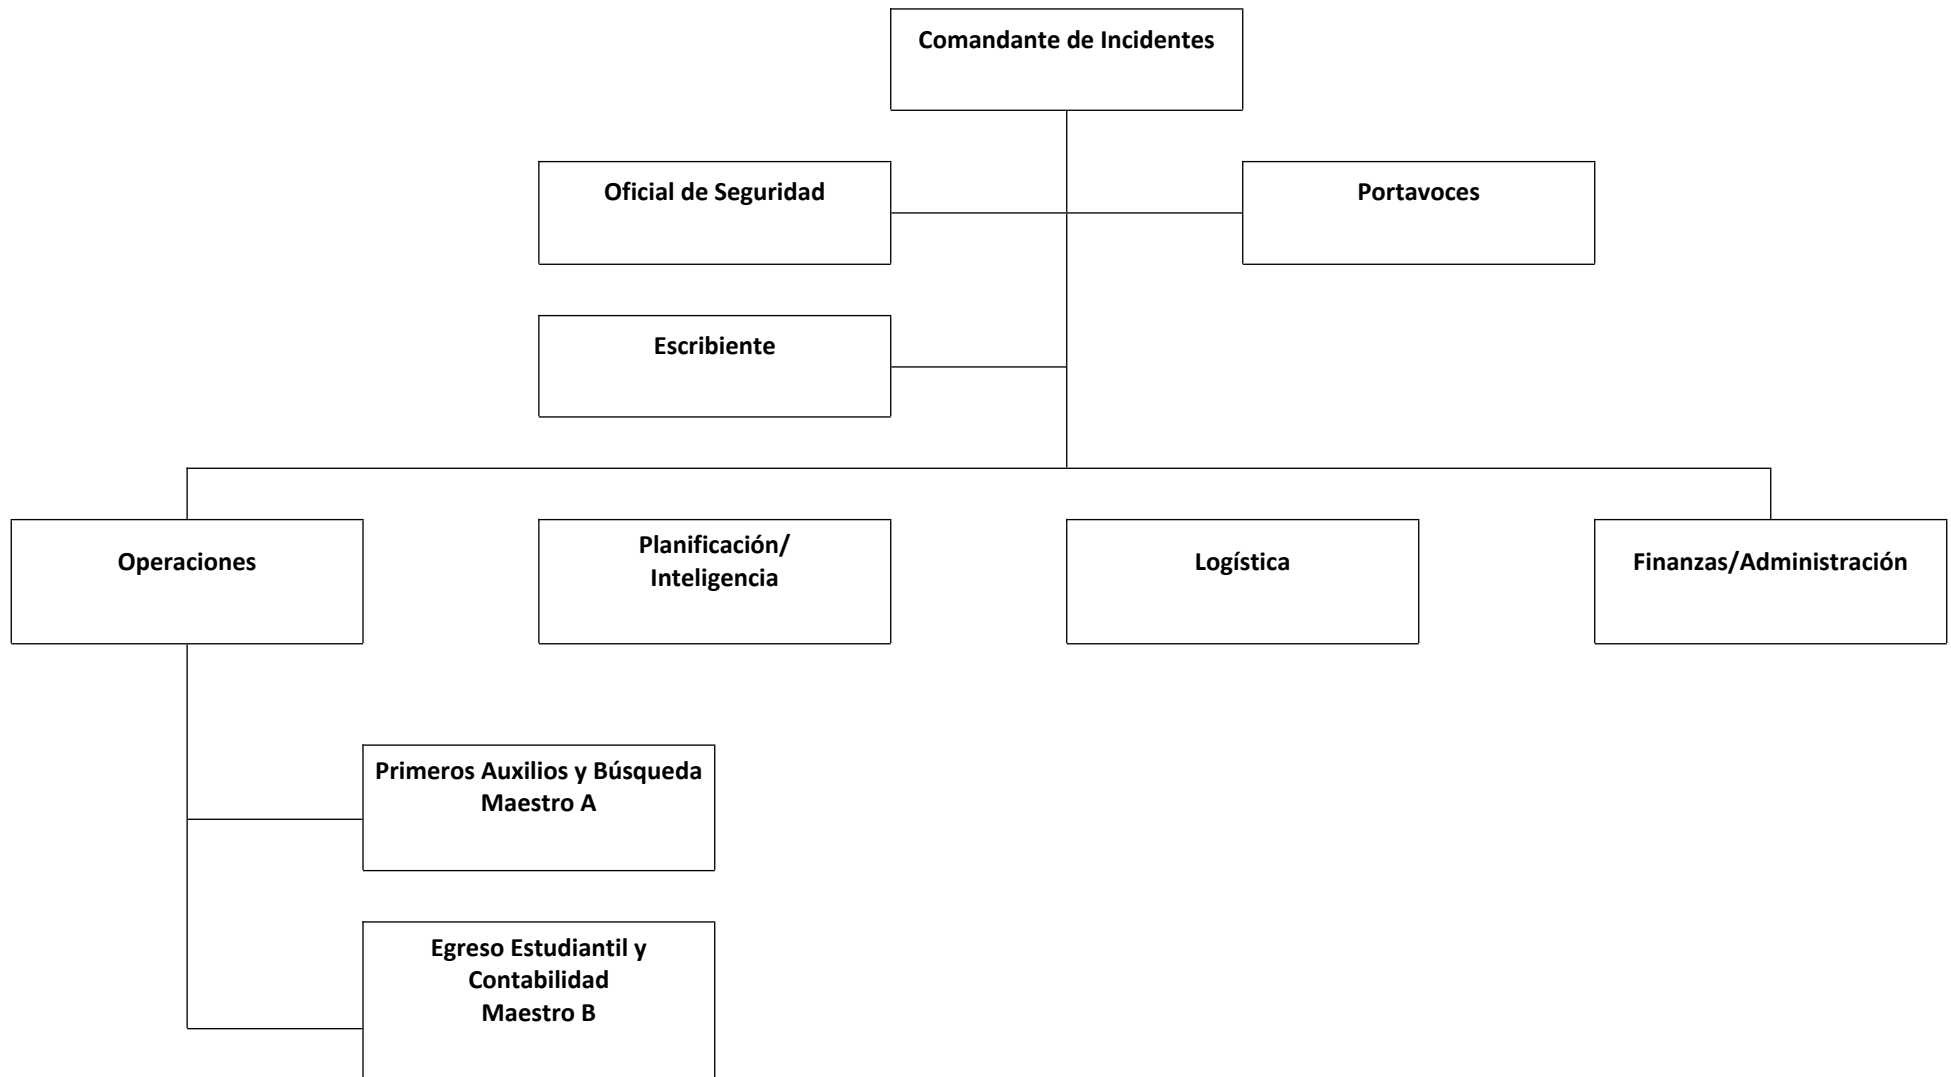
Comandante de Incidentes

Oficial de Seguridad

Portavoces

Escribiente

Operaciones

Planificación/ Inteligencia

Logística

Finanzas/Administración

Primeros Auxilios y Búsqueda
Maestro A

Egreso Estudiantil y Contabilidad
Maestro B